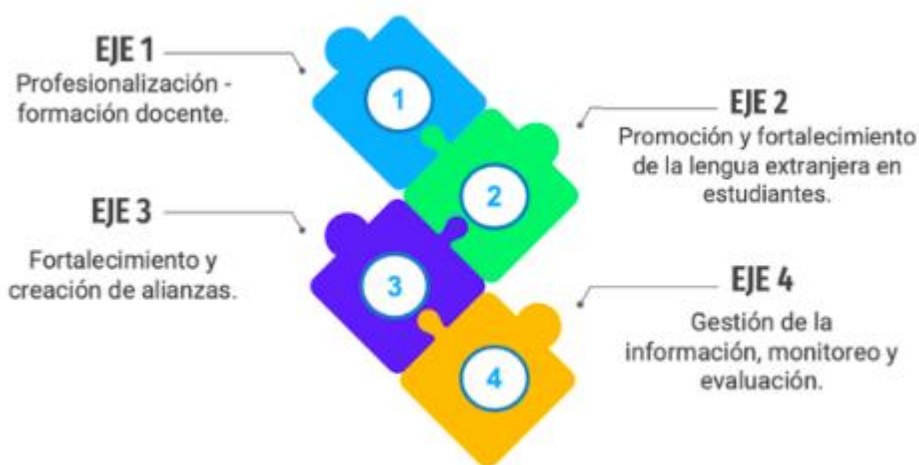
EJE 1
Profesionalización - formación docente.

1

EJE 2
Promoción y fortalecimiento de la lengua extranjera en estudiantes.

2

EJE 3
Fortalecimiento y creación de alianzas.

3

EJE 4
Gestión de la información, monitoreo y evaluación.

4